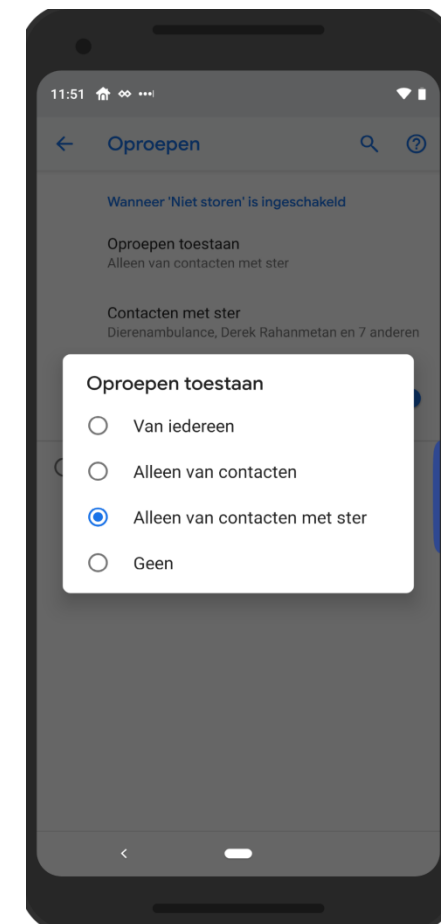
11:51

Oproepen

Wanneer 'Niet storen' is ingeschakeld

Oproepen toestaan
Alleen van contacten met ster

Contacten met ster
Dierenambulance, Derek Rahanmetan en 7 anderen

Oproepen toestaan

Van iedereen

Alleen van contacten

Alleen van contacten met ster

Geen